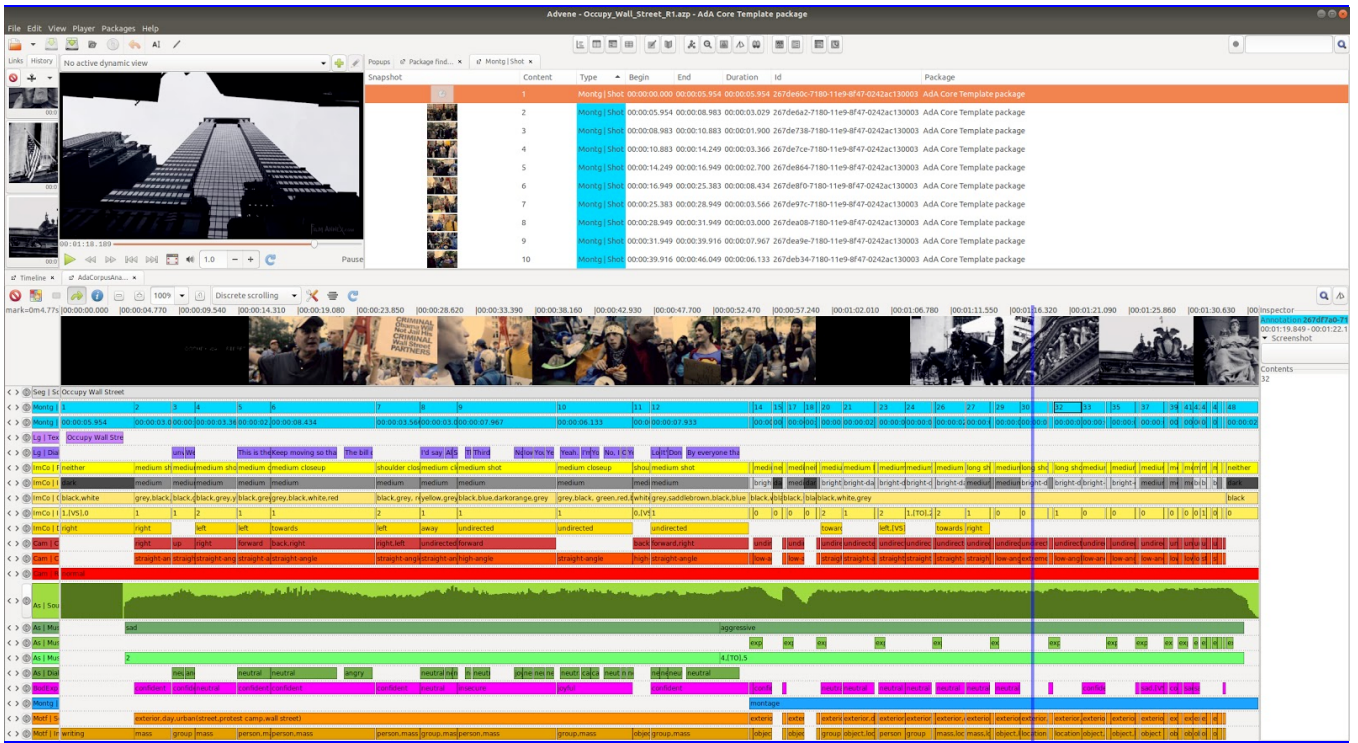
Advene - Occupy_Wall_Street_R1.azp - AdA Core Template package

File Edit View Player Packages Help

Links History

No active dynamic view

Popups Package find... Montg | Shot

| Snapshot | Content | Type | Begin | End | Duration | Id | Package |
|---|---|---|---|---|---|---|---|
| | 1 | Montg \| Shot | 00:00:00.000 | 00:00:05.954 | 00:00:05.954 | 267de60c-7180-11e9-8f47-0242ac130003 | AdA Core Template package |
| | 2 | Montg \| Shot | 00:00:05.954 | 00:00:08.983 | 00:00:03.029 | 267de6a2-7180-11e9-8f47-0242ac130003 | AdA Core Template package |
| | 3 | Montg \| Shot | 00:00:08.983 | 00:00:10.883 | 00:00:01.900 | 267de738-7180-11e9-8f47-0242ac130003 | AdA Core Template package |
| | 4 | Montg \| Shot | 00:00:10.883 | 00:00:14.249 | 00:00:03.366 | 267de7ce-7180-11e9-8f47-0242ac130003 | AdA Core Template package |
| | 5 | Montg \| Shot | 00:00:14.249 | 00:00:16.949 | 00:00:02.700 | 267de864-7180-11e9-8f47-0242ac130003 | AdA Core Template package |
| | 6 | Montg \| Shot | 00:00:16.949 | 00:00:25.383 | 00:00:08.434 | 267de8fa-7180-11e9-8f47-0242ac130003 | AdA Core Template package |
| | 7 | Montg \| Shot | 00:00:25.383 | 00:00:28.949 | 00:00:03.566 | 267de97c-7180-11e9-8f47-0242ac130003 | AdA Core Template package |
| | 8 | Montg \| Shot | 00:00:28.949 | 00:00:31.949 | 00:00:03.000 | 267dea08-7180-11e9-8f47-0242ac130003 | AdA Core Template package |
| | 9 | Montg \| Shot | 00:00:31.949 | 00:00:39.916 | 00:00:07.967 | 267dea9e-7180-11e9-8f47-0242ac130003 | AdA Core Template package |
| | 10 | Montg \| Shot | 00:00:39.916 | 00:00:46.049 | 00:00:06.133 | 267deb34-7180-11e9-8f47-0242ac130003 | AdA Core Template package |

00:01:18.189 1.0 Pause

Timeline AdaCorpusAna...

100% Discrete scrolling

mark=0m4.77s |00:00:00.000 |00:00:04.770 |00:00:09.540 |00:00:14.310 |00:00:19.080 |00:00:23.850 |00:00:28.620 |00:00:33.390 |00:00:38.160 |00:00:42.930 |00:00:47.700 |00:00:52.470 |00:00:57.240 |00:01:02.010 |00:01:06.780 |00:01:11.550 |00:01:16.320 |00:01:21.090 |00:01:25.860 |00:01:30.630

Inspector
Annotation 267df7a0-71
00:01:19.849 - 00:01:22.1
Screenshot
Contents
32

Seg | Sc Occupy Wall Street
Montg | 1 2 3 4 5 6 7 8 9 10 11 12 14 15 17 18 20 21 23 24 26 27 29 30 32 33 35 37 39 41 48
Montg | 00:00:05.954 00:00:03.0 00:00:01.9 00:00:03.36 00:00:02 00:00:08.434 00:00:03.566 00:00:03.0 00:00:07.967 00:00:06.133 00:00:07.933
Lg | Tex Occupy Wall Stre
Lg | Dia This is the Keep moving so tha The bill i'd say Third Yeah. No, I By everyone thi
ImCo | neither medium sh medium sho medium c medium closeup shoulder clos medium cl medium shot medium closeup shou medium shot medium long sh long sho neither
ImCo | dark medium medium medium medium medium medium medium bright bright-da bright-d black
ImCo | black.white grey.black.black grey.black.white.red black.grey yellow.grey black.blue.darkorange.grey grey.black. green.red.white grey.saddlebrown.black.blue black.white.grey black
ImCo | 1.[VS].0 1 1 2 1 1 2 1 1 0.[VS]1 0 0 0 2 1 2 1.[TO].2 2 1 0 1 0 0 0 1 0
ImCo | right right left left towards left away undirected undirected undirected toward left.[VS] towards right
Cam | right up right forward back.right right.left undirected forward back forward.right undi undirected
Cam | straight-an straight straight-ang straight-a straight-angle straight-an straight-ang high-angle straight-angle high straight-angle low-a straight-a straight straight-a low-ang extreme low-ang low-an low-ang
Cam | F normal
As | Sou
As | Mu sad aggressive
As | Mu exp exp ex ex ex ex exp exp exp ex ex
As | Mu 2 4.[TO].5
As | Dia neu neutral neutral angry neutral neu neutral neutral neutral neutral
Motf | confident confid neutral confident confident confident neutral insecure joyful confident neutral neutral neutral neutral neutral neutral neutral confid sad.[VS]
Montg | montage
Motf | S exterior.day.urban(street.protest camp.wall street) exterior exter exterior exterior.d exterior exterior exterior exterior exterior exterior exter ex exter
Motf | In writing mass group mass person.ms person.mass person.mass group.mas person.mass group.mass objec group.mass objec group object.loc person group mass.loc mass.l object.location location object. object obj ob